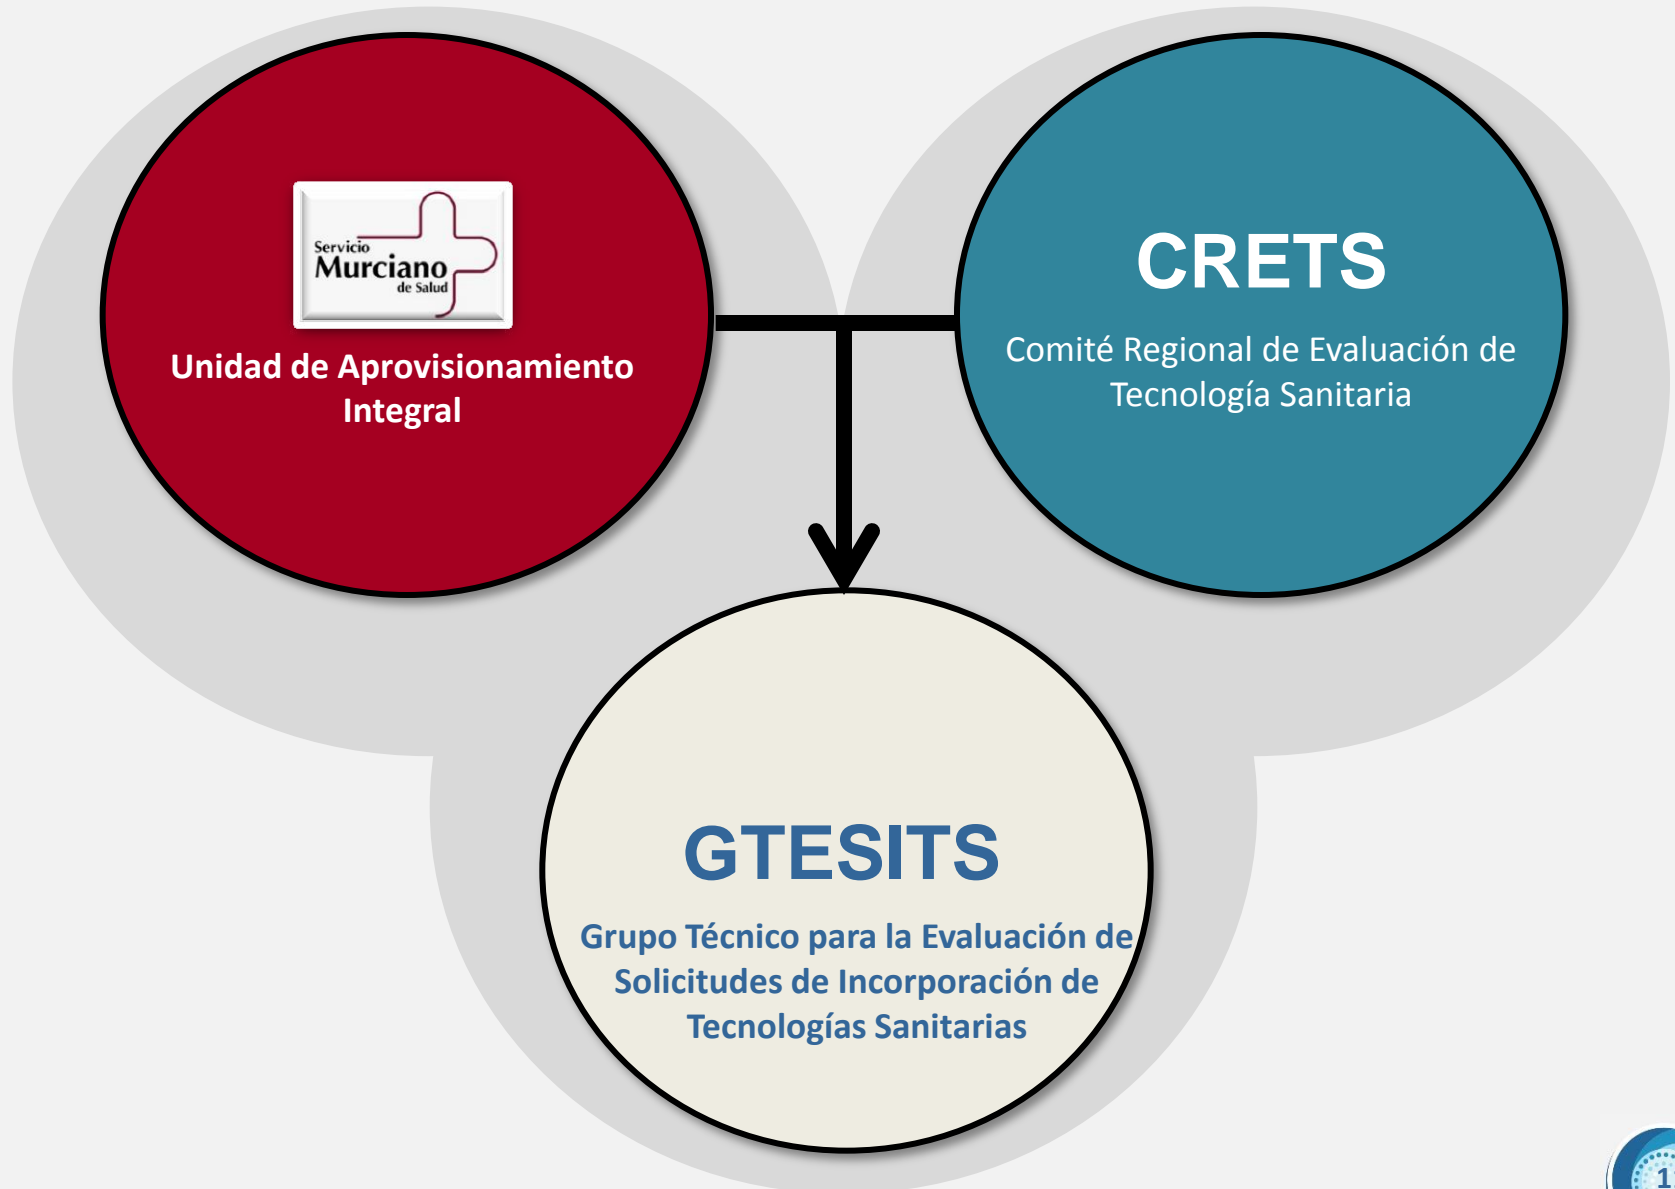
Servicio Murciano de Salud

Unidad de Aprovisionamiento Integral

CRETS

Comité Regional de Evaluación de Tecnología Sanitaria

GTESITS

Grupo Técnico para la Evaluación de Solicitudes de Incorporación de Tecnologías Sanitarias

1